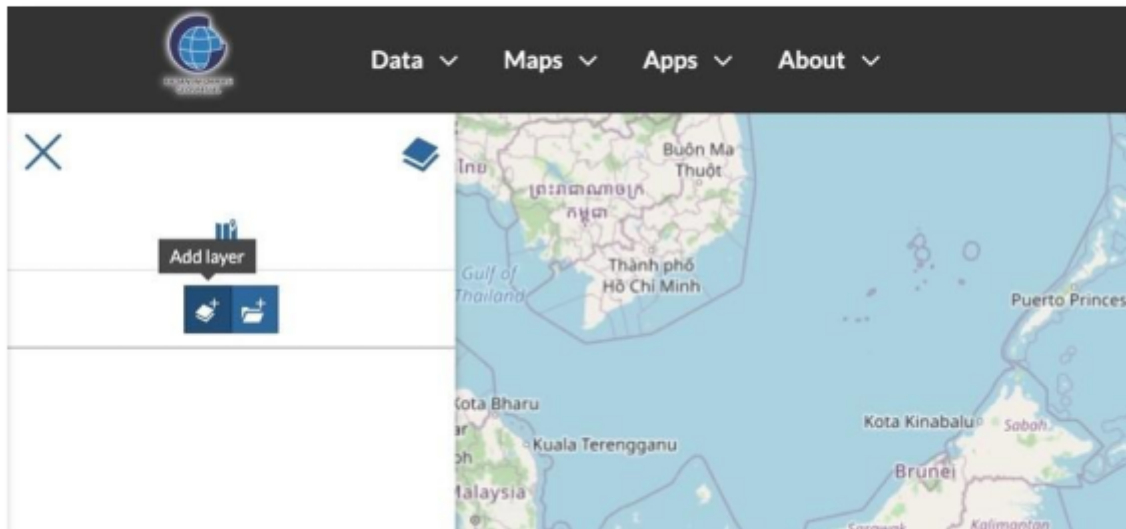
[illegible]

Data ∨ Maps ∨ Apps ∨ About ∨

Add layer

ไทย

Buôn Ma Thuột

ព្រះរាជាណាចក្រកម្ពុជា

Gulf of Thailand

Thành phố Hồ Chí Minh

Puerto Princes

Kota Bharu

Kuala Terengganu

Malaysia

Kota Kinabalu

Sabah

Brunei

Sarawak

Kalimantan